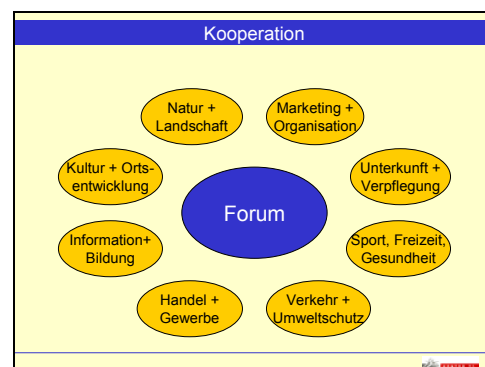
Kooperation

Natur + Landschaft

Marketing + Organisation

Kultur + Ortsentwicklung

Unterkunft + Verpflegung

Forum

Information+ Bildung

Sport, Freizeit, Gesundheit

Handel + Gewerbe

Verkehr + Umweltschutz

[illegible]